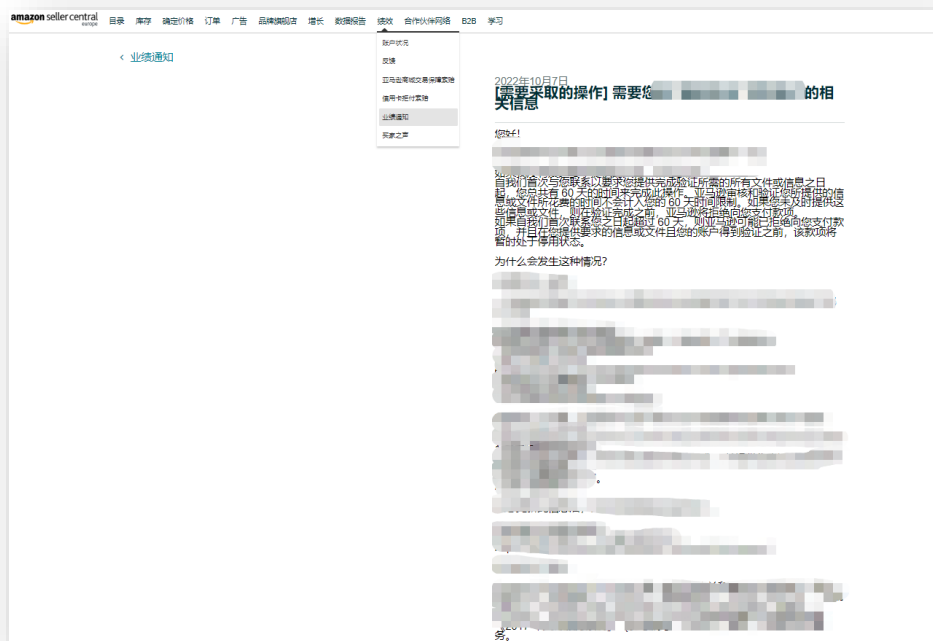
amazon seller central europe 目录 库存 确定价格 订单 广告 品牌旗舰店 增长 数据报告 绩效 合作伙伴网络 B2B 学习

账户状况
反馈
亚马逊商城交易保障索赔
信用卡拒付索赔
业绩通知
买家之声

< 业绩通知

2022年10月7日
[需要采取的操作] 需要您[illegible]的相关信息

您好！

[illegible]

自我们首次与您联系以要求您提供完成验证所需的所有文件或信息之日起，您总共有 60 天的时间来完成此操作。亚马逊审核和验证您所提供的信息或文件所花费的时间不会计入您的 60 天时间限制。如果您未及时提供这些信息或文件，则在验证完成之前，亚马逊将拒绝向您支付款项。
如果自我们首次联系您之日起超过 60 天，则亚马逊可能已拒绝向您支付款项，并且在您提供要求的信息或文件且您的账户得到验证之前，该款项将暂时处于停用状态。

为什么会发生这种情况?

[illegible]

务。